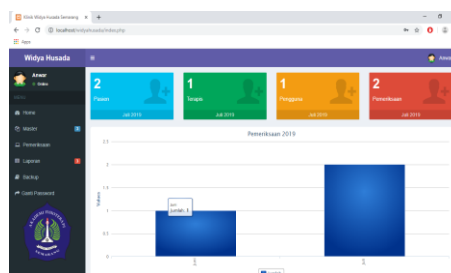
Klinik Widya Husada Semarang × +

← → C ⓘ localhost/widyahusada/index.php

Apps

Widya Husada ≡

Anwar
● Online

MENU

Home

Master

Pemeriksaan

Laporan

Backup

Ganti Password

2
Pasien
Juli 2019

1
Terapis
Juli 2019

1
Pengguna
Juli 2019

2
Pemeriksaan
Juli 2019

Pemeriksaan 2019

2.5

2

1.5

1

0.5

0

Values

Juni
Jumlah: 1

1

1